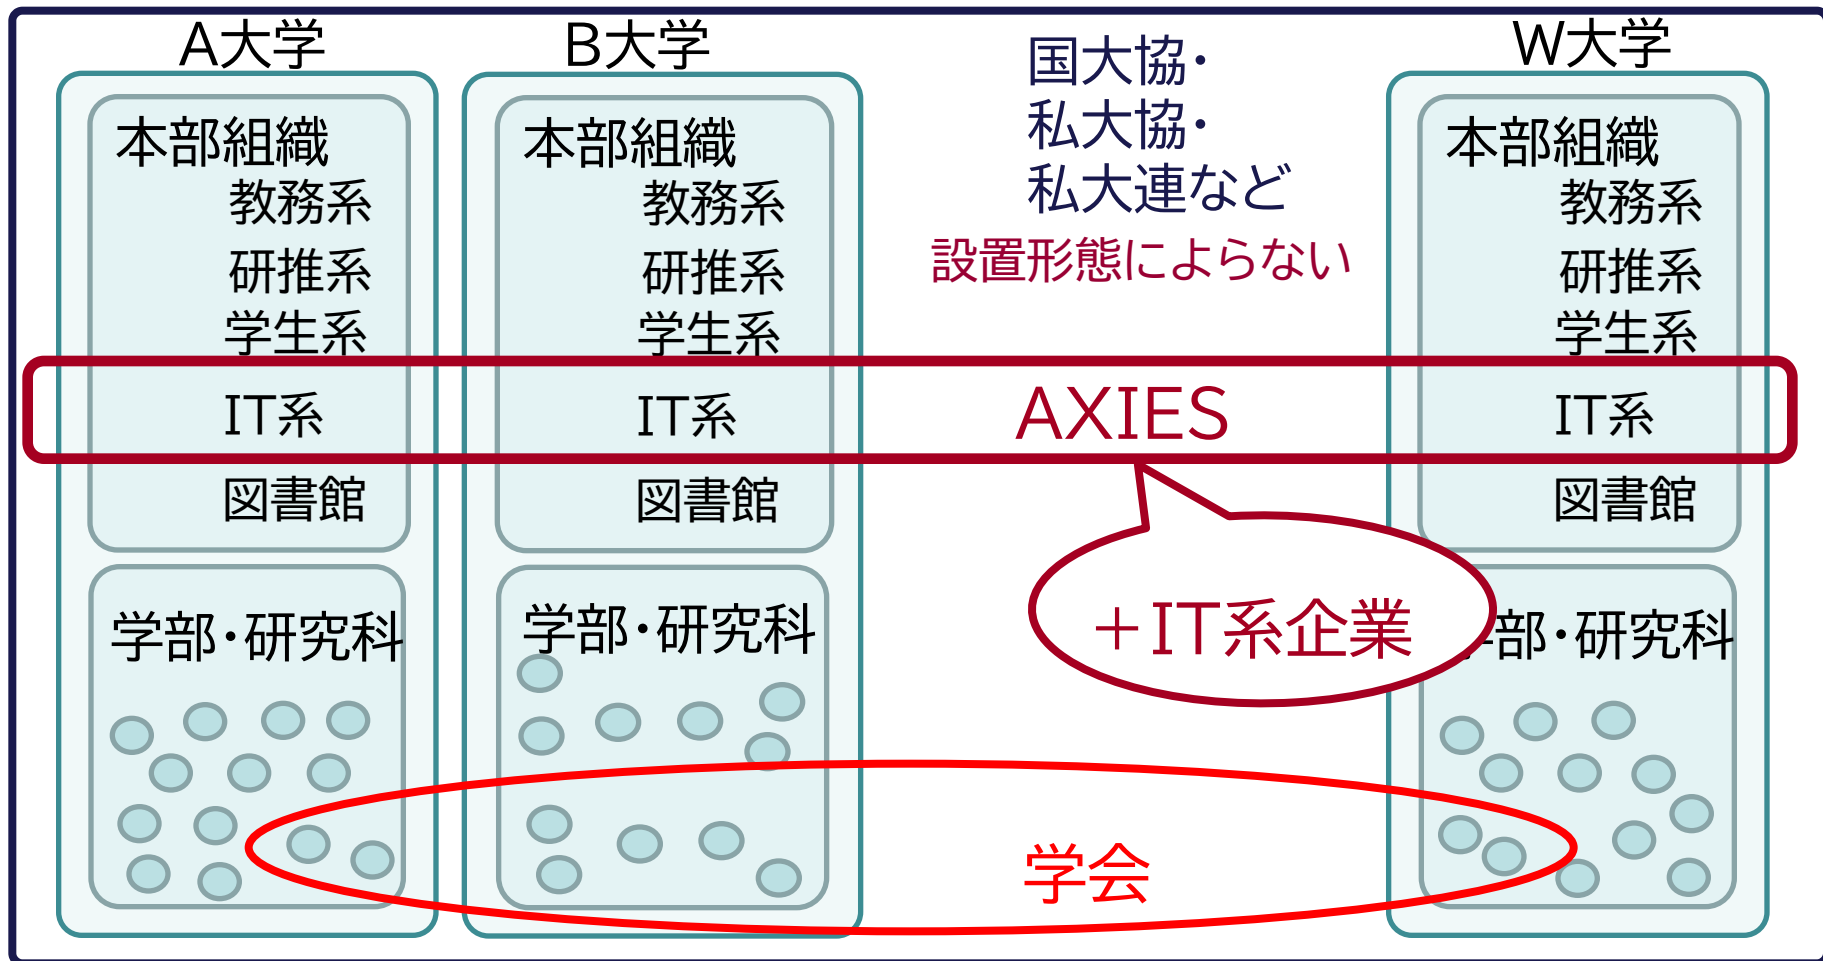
A大学

本部組織
教務系
研推系
学生系
IT系
図書館

学部・研究科

B大学

本部組織
教務系
研推系
学生系
IT系
図書館

学部・研究科

国大協・
私大協・
私大連など
設置形態によらない

AXIES

＋IT系企業

学会

W大学

本部組織
教務系
研推系
学生系
IT系
図書館

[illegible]部・研究科